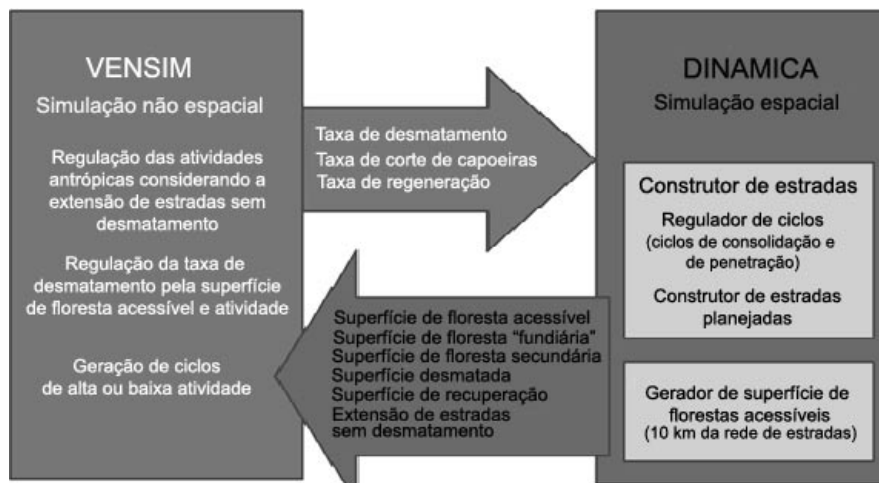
VENSIM
Simulação não espacial

Regulação das atividades antrópicas considerando a extensão de estradas sem desmatamento

Regulação da taxa de desmatamento pela superfície de floresta acessível e atividade

Geração de ciclos de alta ou baixa atividade

Taxa de desmatamento
Taxa de corte de capoeiras
Taxa de regeneração

DINAMICA
Simulação espacial

Construtor de estradas

Regulador de ciclos (ciclos de consolidação e de penetração)

Construtor de estradas planejadas

Gerador de superfície de florestas acessíveis (10 km da rede de estradas)

Superfície de floresta acessível
Superfície de floresta "fundiária"
Superfície de floresta secundária
Superfície desmatada
Superfície de recuperação
Extensão de estradas sem desmatamento